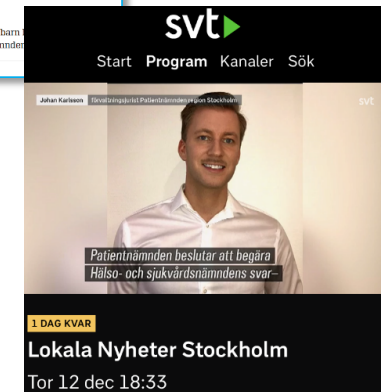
barn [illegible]
mnden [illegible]

svt

Start Program Kanaler Sök

Johan Karlsson Utvalningsjurist Patientnämnden region Stockholm

svt

Patientnämnden beslutar att begära Hälso- och sjukvårdsnämndens svar–

1 DAG KVAR

Lokala Nyheter Stockholm

Tor 12 dec 18:33